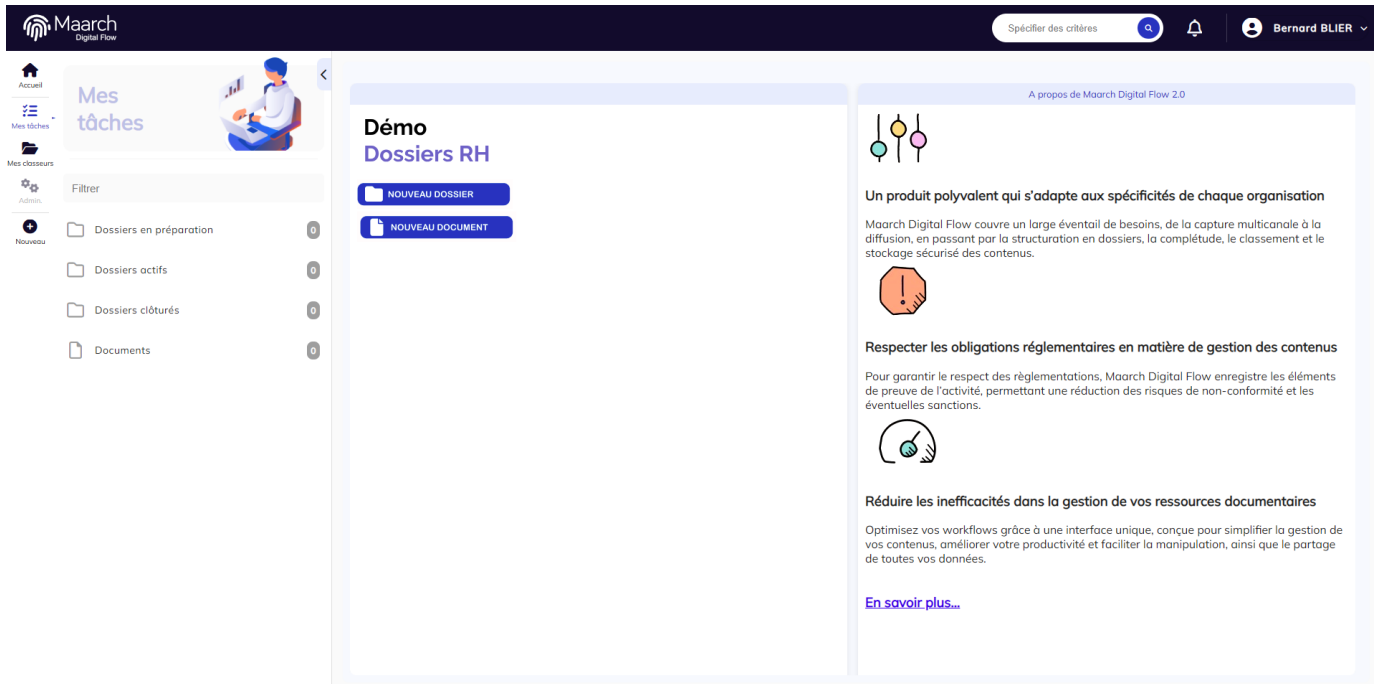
Maarch
Digital Flow

Spécifier des critères

Bernard BLIER

Accueil
Mes tâches
Mes classeurs
Admin.
Nouveau

Mes tâches

Filtrer

Dossiers en préparation 0
Dossiers actifs 0
Dossiers clôturés 0
Documents 0

Démo
Dossiers RH

NOUVEAU DOSSIER
NOUVEAU DOCUMENT

A propos de Maarch Digital Flow 2.0

Un produit polyvalent qui s'adapte aux spécificités de chaque organisation

Maarch Digital Flow couvre un large éventail de besoins, de la capture multicanale à la diffusion, en passant par la structuration en dossiers, la complétude, le classement et le stockage sécurisé des contenus.

Respecter les obligations réglementaires en matière de gestion des contenus

Pour garantir le respect des règlementations, Maarch Digital Flow enregistre les éléments de preuve de l'activité, permettant une réduction des risques de non-conformité et les éventuelles sanctions.

Réduire les inefficacités dans la gestion de vos ressources documentaires

Optimisez vos workflows grâce à une interface unique, conçue pour simplifier la gestion de vos contenus, améliorer votre productivité et faciliter la manipulation, ainsi que le partage de toutes vos données.

En savoir plus...